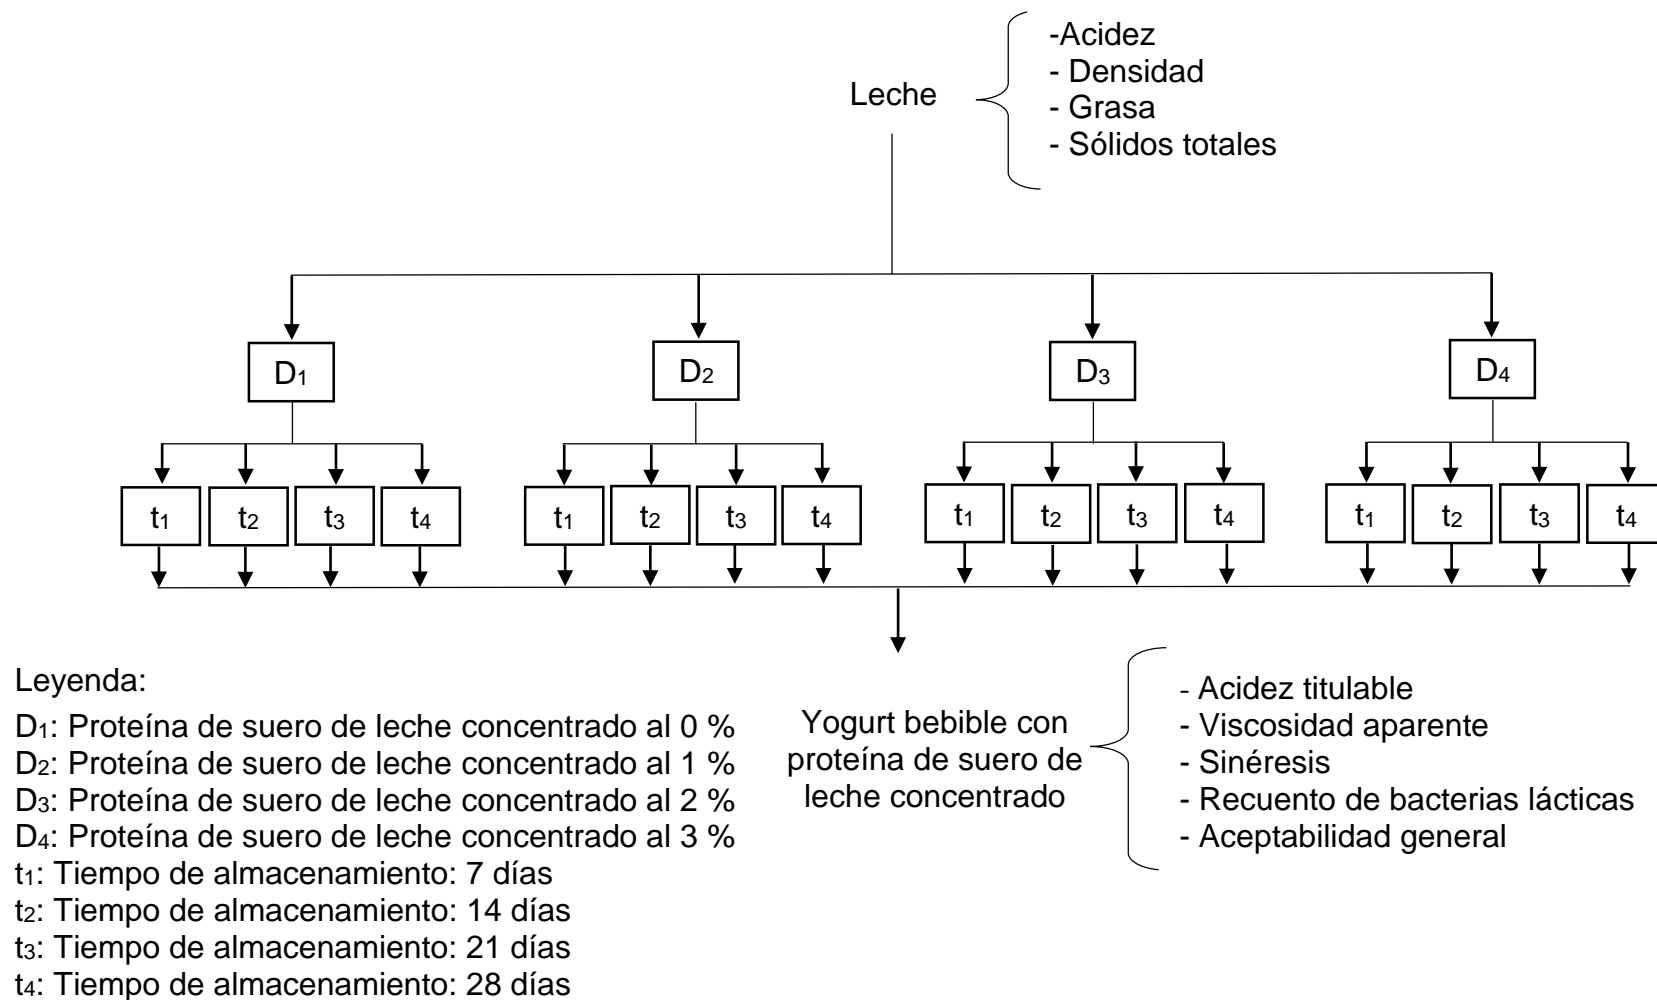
Leche

-Acidez
- Densidad
- Grasa
- Sólidos totales

$D_1$ $D_2$ $D_3$ $D_4$

$t_1$ $t_2$ $t_3$ $t_4$ $t_1$ $t_2$ $t_3$ $t_4$ $t_1$ $t_2$ $t_3$ $t_4$ $t_1$ $t_2$ $t_3$ $t_4$

Leyenda:
$D_1$: Proteína de suero de leche concentrado al 0 %
$D_2$: Proteína de suero de leche concentrado al 1 %
$D_3$: Proteína de suero de leche concentrado al 2 %
$D_4$: Proteína de suero de leche concentrado al 3 %
$t_1$: Tiempo de almacenamiento: 7 días
$t_2$: Tiempo de almacenamiento: 14 días
$t_3$: Tiempo de almacenamiento: 21 días
$t_4$: Tiempo de almacenamiento: 28 días

Yogurt bebible con proteína de suero de leche concentrado

- Acidez titulable
- Viscosidad aparente
- Sinéresis
- Recuento de bacterias lácticas
- Aceptabilidad general